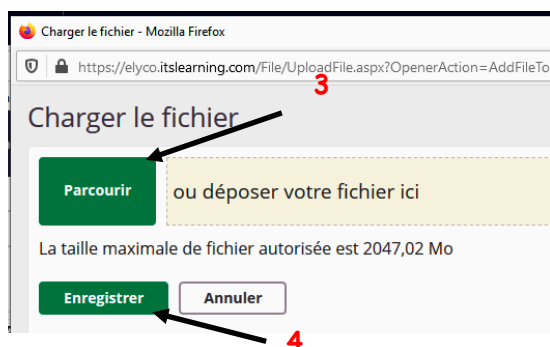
Charger le fichier - Mozilla Firefox

https://elyco.itslearning.com/File/UploadFile.aspx?OpenerAction=AddFileTo

3

Charger le fichier

Parcourir

ou déposer votre fichier ici

La taille maximale de fichier autorisée est 2047,02 Mo

Enregistrer

Annuler

4